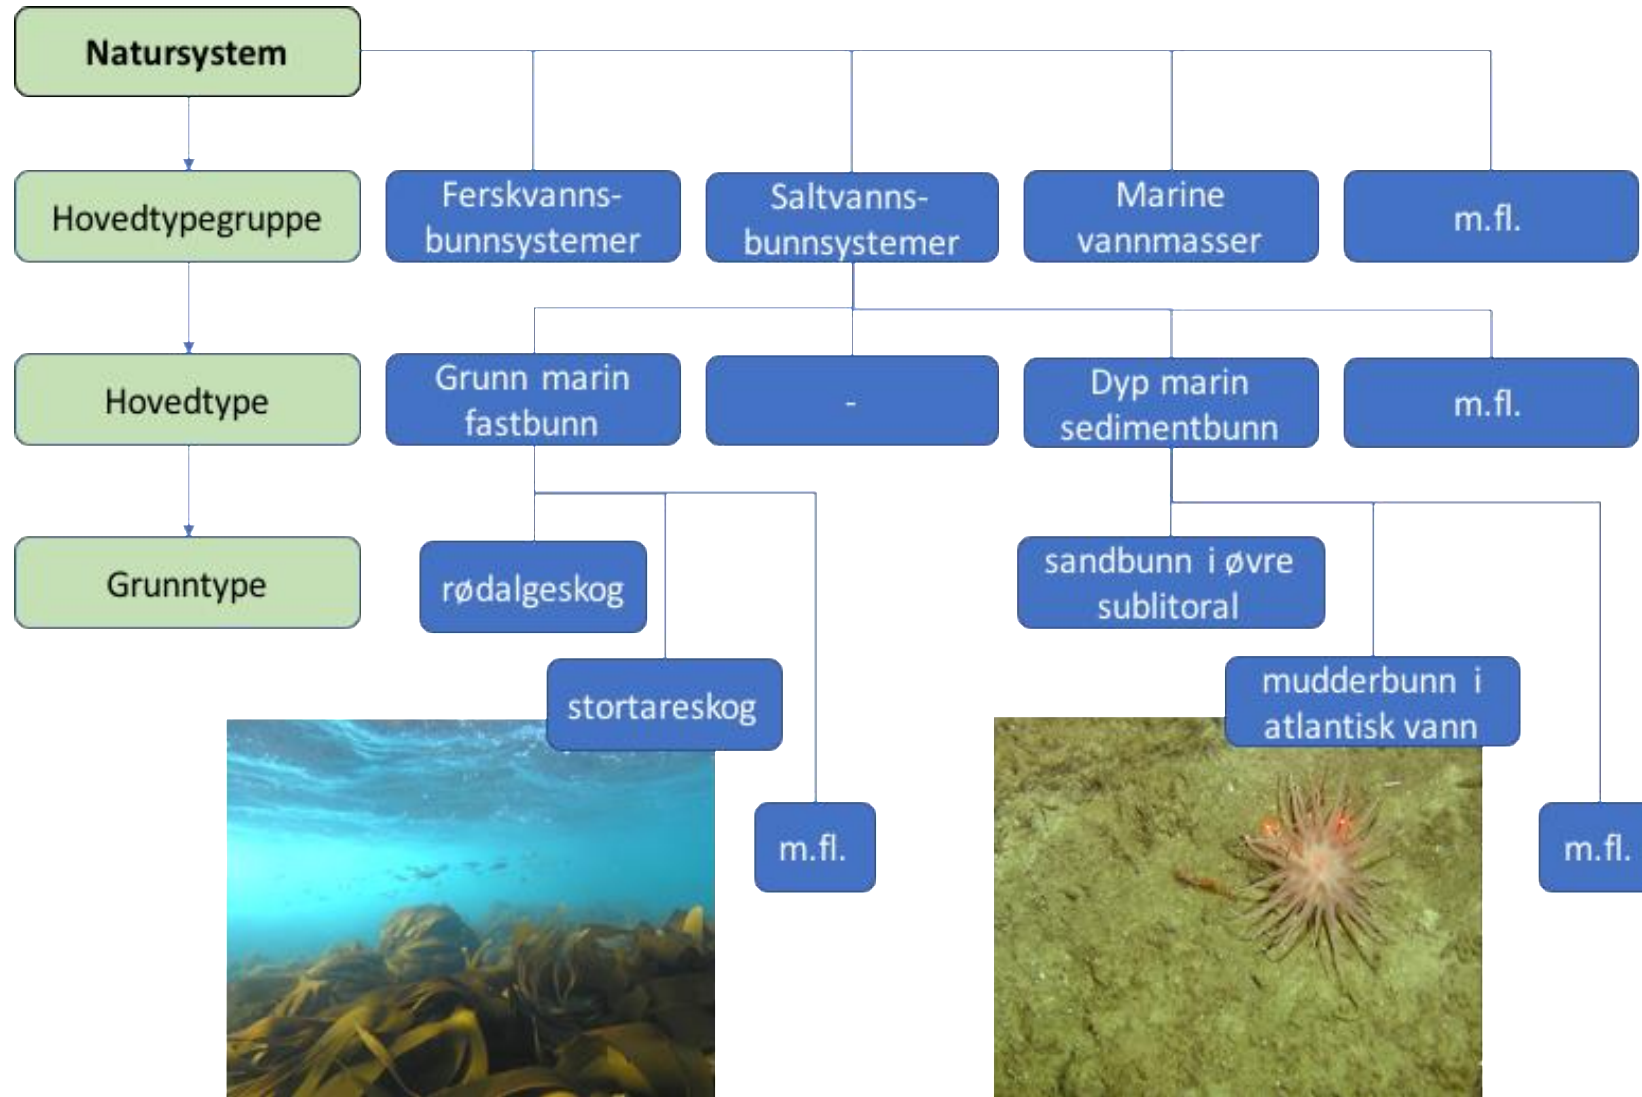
Natursystem

Hovedtypegruppe

Hovedtype

Grunntype

Ferskvanns-bunnsystemer

Saltvanns-bunnsystemer

Marine vannmasser

m.fl.

Grunn marin fastbunn

-

Dyp marin sedimentbunn

m.fl.

rødalgeskog

stortareskog

m.fl.

sandbunn i øvre sublitoral

mudderbunn i atlantisk vann

m.fl.